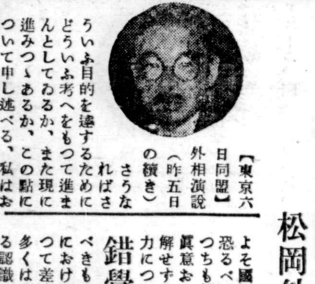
【東京六日同盟】外相演説(昨五日の續き)

さうならばさ

ういふ目的を達するためにどういふ考へをもつて進まんとしてゐるか、また現に進みつゝあるか、この點について申し述べる、私はお

松岡

よそ國恐るべつちも眞意お解せず力につ

錯覺

べきもにおけつて差多くはる認識